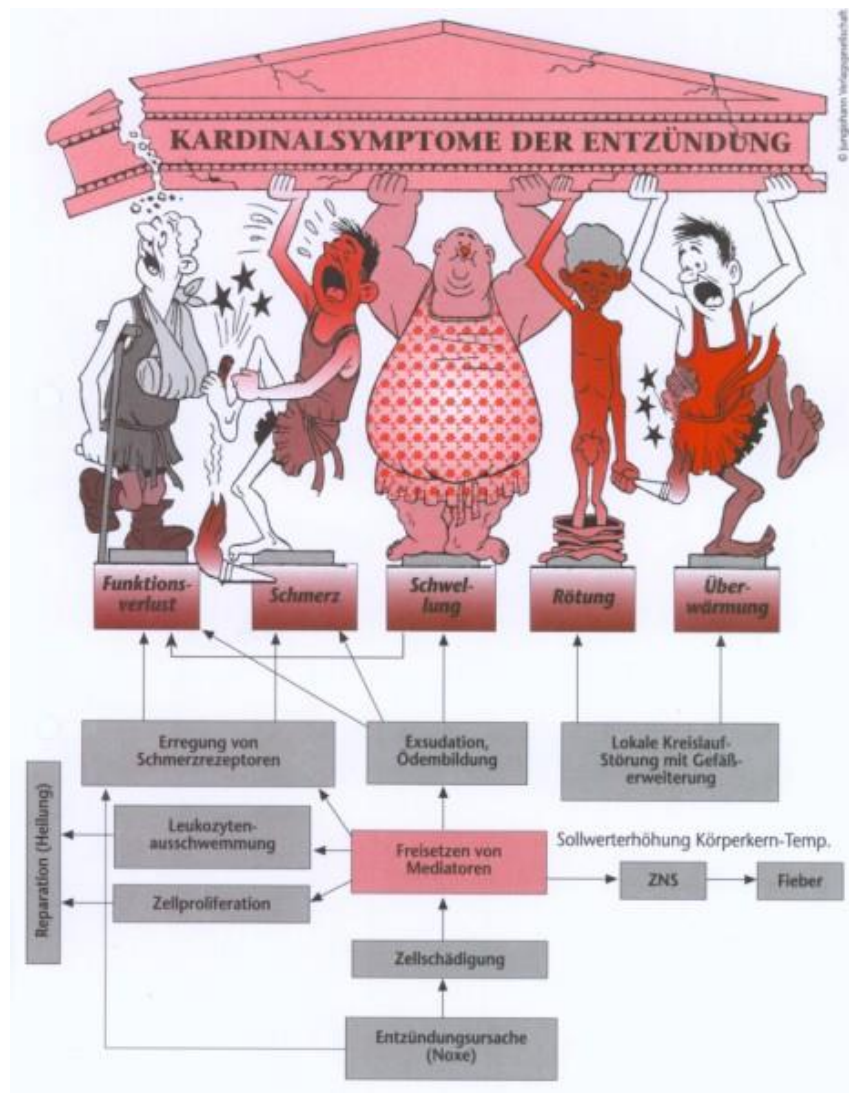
© Jungjohann Verlagsgesellschaft

KARDINALSYMPTOME DER ENTZÜNDUNG

Funktionsverlust

Schmerz

Schwellung

Rötung

Überwärmung

Erregung von Schmerzrezeptoren

Exsudation, Ödembildung

Lokale Kreislauf-Störung mit Gefäßerweiterung

Reparation (Heilung)

Leukozytenausschwemmung

Freisetzen von Mediatoren

Sollwerterhöhung Körperkern-Temp.

ZNS

Fieber

Zellproliferation

Zellschädigung

Entzündungsursache (Noxe)